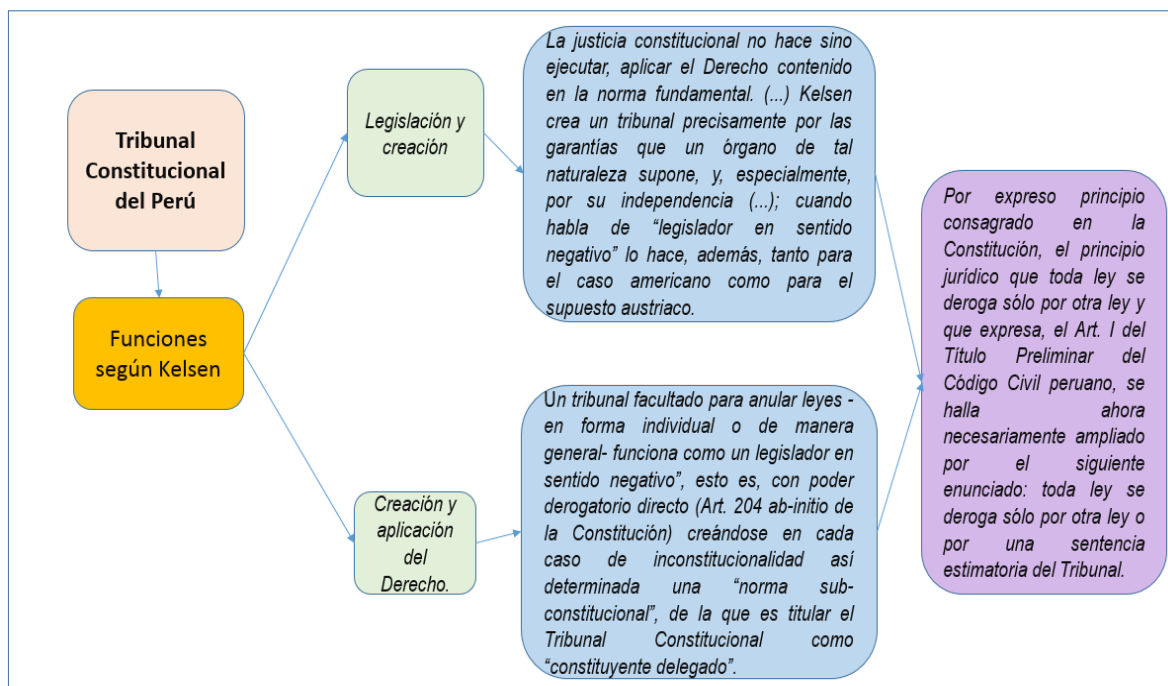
Tribunal Constitucional del Perú

Funciones según Kelsen

Legislación y creación

Creación y aplicación del Derecho.

La justicia constitucional no hace sino ejecutar, aplicar el Derecho contenido en la norma fundamental. (...) Kelsen crea un tribunal precisamente por las garantías que un órgano de tal naturaleza supone, y, especialmente, por su independencia (...); cuando habla de "legislador en sentido negativo" lo hace, además, tanto para el caso americano como para el supuesto austriaco.

Un tribunal facultado para anular leyes -en forma individual o de manera general- funciona como un legislador en sentido negativo", esto es, con poder derogatorio directo (Art. 204 ab-initio de la Constitución) creándose en cada caso de inconstitucionalidad así determinada una "norma sub-constitucional", de la que es titular el Tribunal Constitucional como "constituyente delegado".

Por expreso principio consagrado en la Constitución, el principio jurídico que toda ley se deroga sólo por otra ley y que expresa, el Art. I del Título Preliminar del Código Civil peruano, se halla ahora necesariamente ampliado por el siguiente enunciado: toda ley se deroga sólo por otra ley o por una sentencia estimatoria del Tribunal.